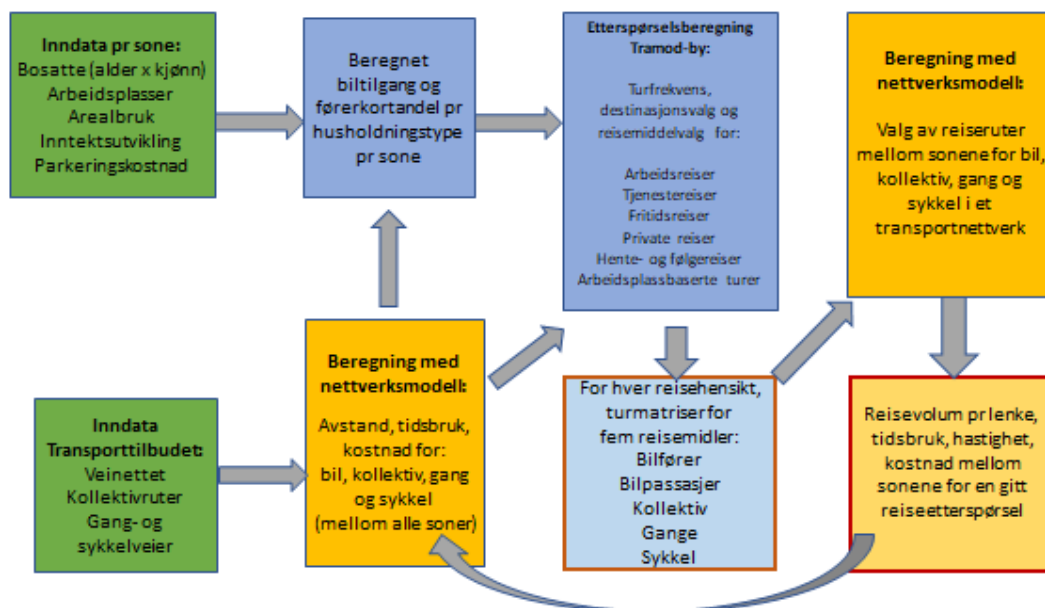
**Inndata pr sone:**
Bosatte (alder x kjønn)
Arbeidsplasser
Arealbruk
Inntektsutvikling
Parkeringskostnad

Beregnet biltilgang og førerkortandel pr husholdningstype pr sone

**Etterspørselsberegning Tramod-by:**

Turfrekvens, destinasjonsvalg og reisemiddelvalg for:

Arbeidsreiser
Tjenestereiser
Fritidsreiser
Private reiser
Hente- og følgereiser
Arbeidsplassbaserte turer

**Beregning med nettverksmodell:**

Valg av reiseruter mellom sonene for bil, kollektiv, gang og sykkel i et transportnettverk

**Inndata Transporttilbudet:**
Veinettet
Kollektivruter
Gang- og sykkelveier

**Beregning med nettverksmodell:**

Avstand, tidsbruk, kostnad for:
bil, kollektiv, gang og sykkel
(mellom alle soner)

For hver reisehensikt, turmatriser for fem reisemidler:
Bilfører
Bilpassasjer
Kollektiv
Gange
Sykkel

Reisevolum pr lenke, tidsbruk, hastighet, kostnad mellom sonene for en gitt reiseetterspørsel